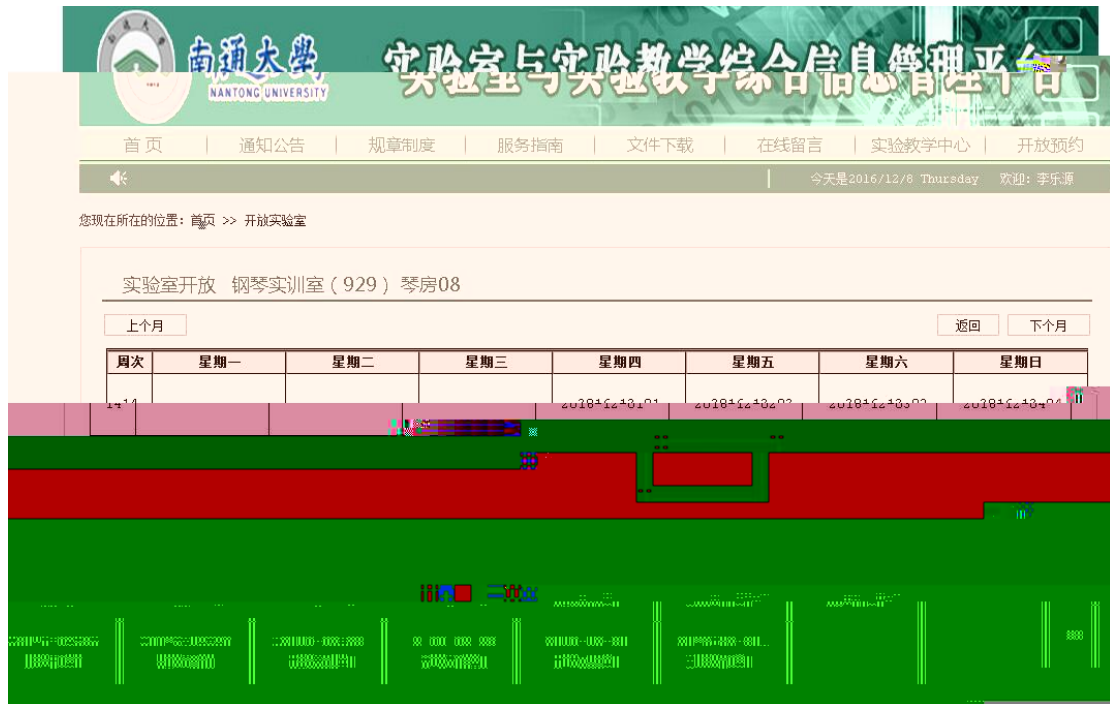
南通大學
NANTONG UNIVERSITY
实验室与实验教学综合信息管理平台

首页 | 通知公告 | 规章制度 | 服务指南 | 文件下载 | 在线留言 | 实验教学中心 | 开放预约

今天是2016/12/8 Thursday 欢迎：李乐源

您现在所在的位置：首页 >> 开放实验室

实验室开放 钢琴实训室（929）琴房08

上个月

返回 下个月

| 周次 | 星期一 | 星期二 | 星期三 | 星期四 | 星期五 | 星期六 | 星期日 |
|---|---|---|---|---|---|---|---|
| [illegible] | | | | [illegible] | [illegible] | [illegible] | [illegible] |